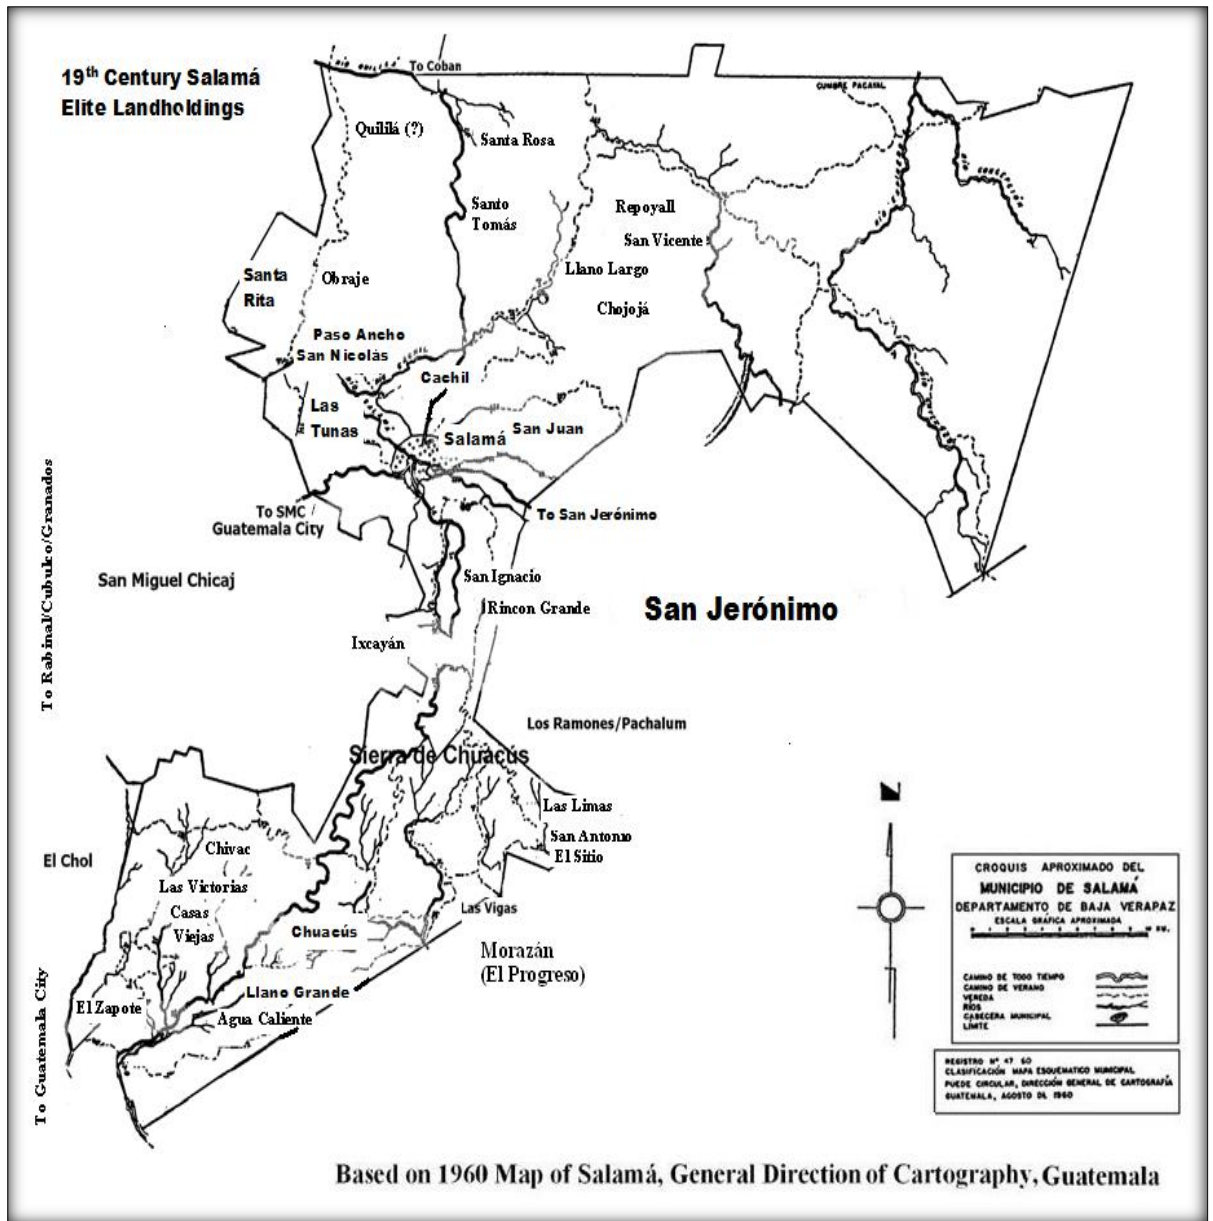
19th Century Salamá Elite Landholdings

To Coban

CUMBRE PACAYAL

Quililá (?)

Santa Rosa

Santo Tomás

Repoyall

San Vicente

Llano Largo

Chojojá

Santa Rita

Obraje

Paso Ancho

San Nicolás

Cachil

Las Tunas

Salamá

San Juan

To SMC Guatemala City

To San Jerónimo

To Rabinal/Cubulco/Granados

San Miguel Chicaj

San Ignacio

Rincon Grande

San Jerónimo

Ixcayán

Los Ramones/Pachalum

Sierra de Chuacús

Las Limas

San Antonio El Sitio

El Chol

Chivac

Las Victorias

Casas Viejas

Las Vigas

Chuacús

Morazán (El Progreso)

To Guatemala City

El Zapote

Llano Grande

Agua Caliente

CROQUIS APROXIMADO DEL MUNICIPIO DE SALAMÁ DEPARTAMENTO DE BAJA VERAPAZ
ESCALA GRÁFICA APROXIMADA

CAMINO DE TODO TIEMPO
CAMINO DE VERANO
VEREDA
RÍOS
CABECERA MUNICIPAL
LÍMITE

REGISTRO Nº 47 60
CLASIFICACIÓN MAPA ESQUEMÁTICO MUNICIPAL
PUEDE CIRCULAR, DIRECCIÓN GENERAL DE CARTOGRAFÍA
GUATEMALA, AGOSTO DE 1960

Based on 1960 Map of Salamá, General Direction of Cartography, Guatemala